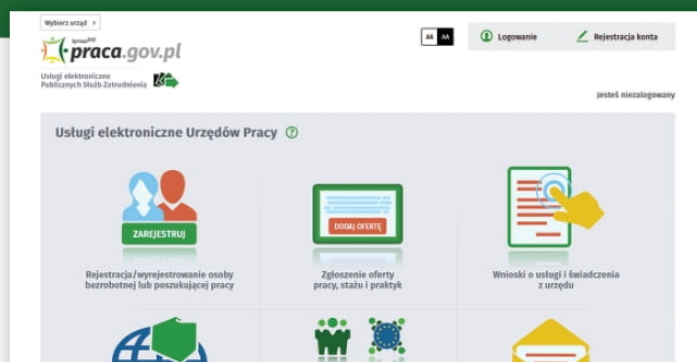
Wybierz urząd

praca.gov.pl

Usługi elektroniczne Publicznych Służb Zatrudnienia

AA AA

Logowanie

Rejestracja konta

Jesteś niezalogowany

Usługi elektroniczne Urzędów Pracy

ZAREJESTRUJ

Rejestracja/wyrejestrowanie osoby bezrobotnej lub poszukującej pracy

DODAJ OFERTĘ

Zgłoszenie oferty pracy, stażu i praktyk

Wnioski o usługi i świadczenia z urzędu